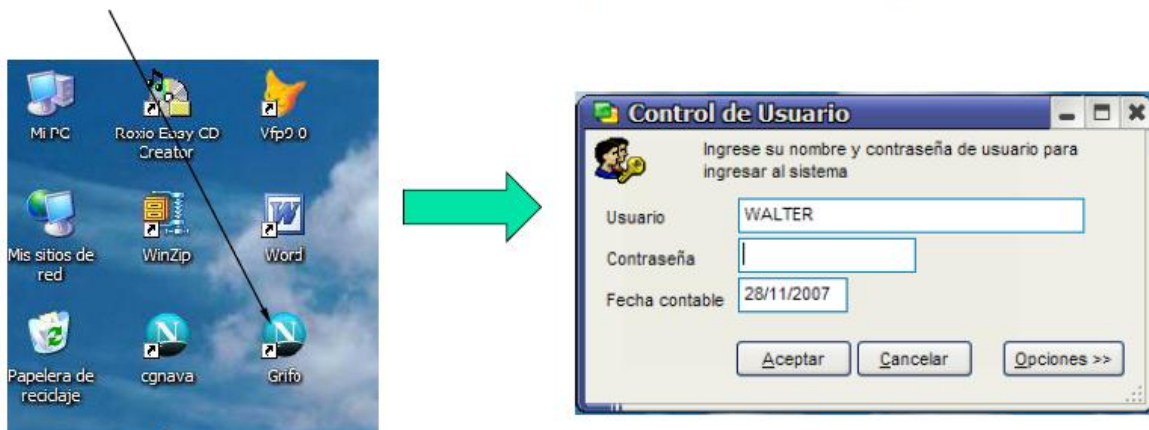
Mi PC

Roxio Easy CD Creator

Vfp9.0

Mis sitios de red

WinZip

Word

Papelera de reciclaje

cgnava

Grifo

Control de Usuario

Ingrese su nombre y contraseña de usuario para ingresar al sistema

Usuario WALTER

Contraseña

Fecha contable 28/11/2007

Aceptar

Cancelar

Opciones >>